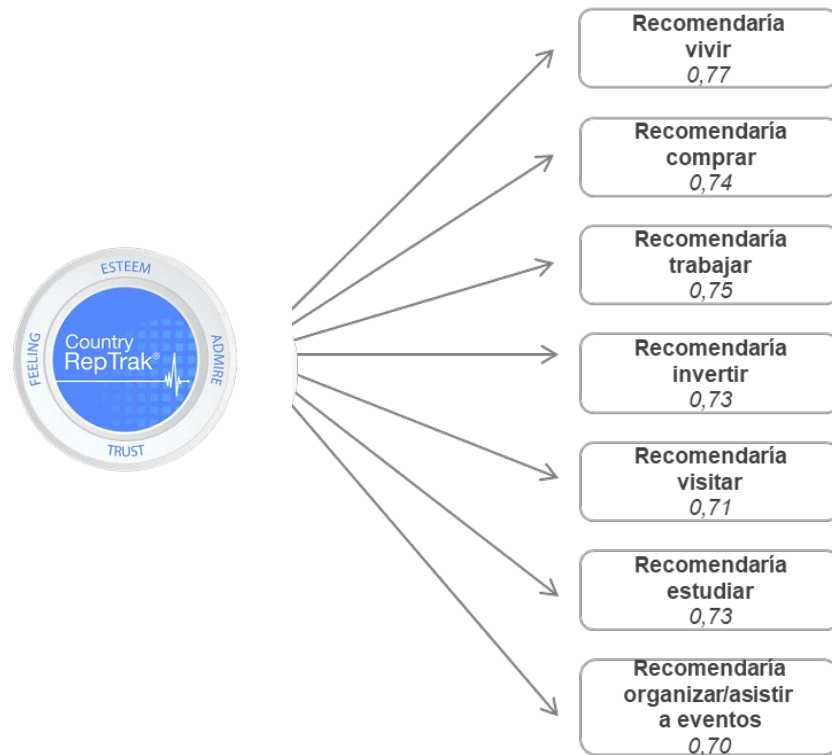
ESTEEM
FEELING
Country RepTrak®
ADMIRE
TRUST

Recomendaría vivir
0,77

Recomendaría comprar
0,74

Recomendaría trabajar
0,75

Recomendaría invertir
0,73

Recomendaría visitar
0,71

Recomendaría estudiar
0,73

Recomendaría organizar/asistir a eventos
0,70